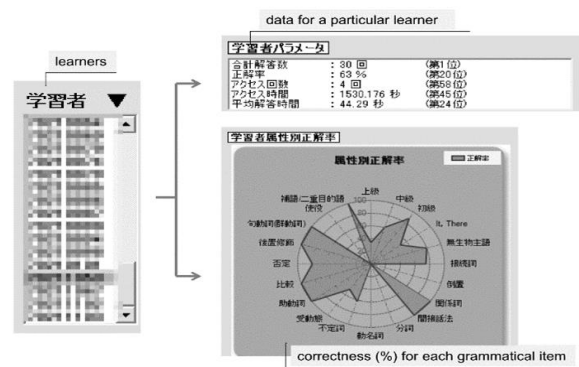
learners

学習者 ▼

data for a particular learner

学習者パラメータ

| | | |
|---|---|---|
| 合計解答数 | : 30 回 | (第1位) |
| 正解率 | : 63 % | (第20位) |
| アクセス回数 | : 4 回 | (第58位) |
| アクセス時間 | : 1530.176 秒 | (第45位) |
| 平均解答時間 | : 44.29 秒 | (第24位) |

学習者属性別正解率

属性別正解率

正解率

上級
中級
初級
It, There
無生物主語
接続詞
倒置
関係詞
間接話法
分詞
動名詞
不定詞
受動態
助動詞
比較
否定
後置修飾
句動詞(自動詞)
補語/二重目的語
使役

100
80

correctness (%) for each grammatical item